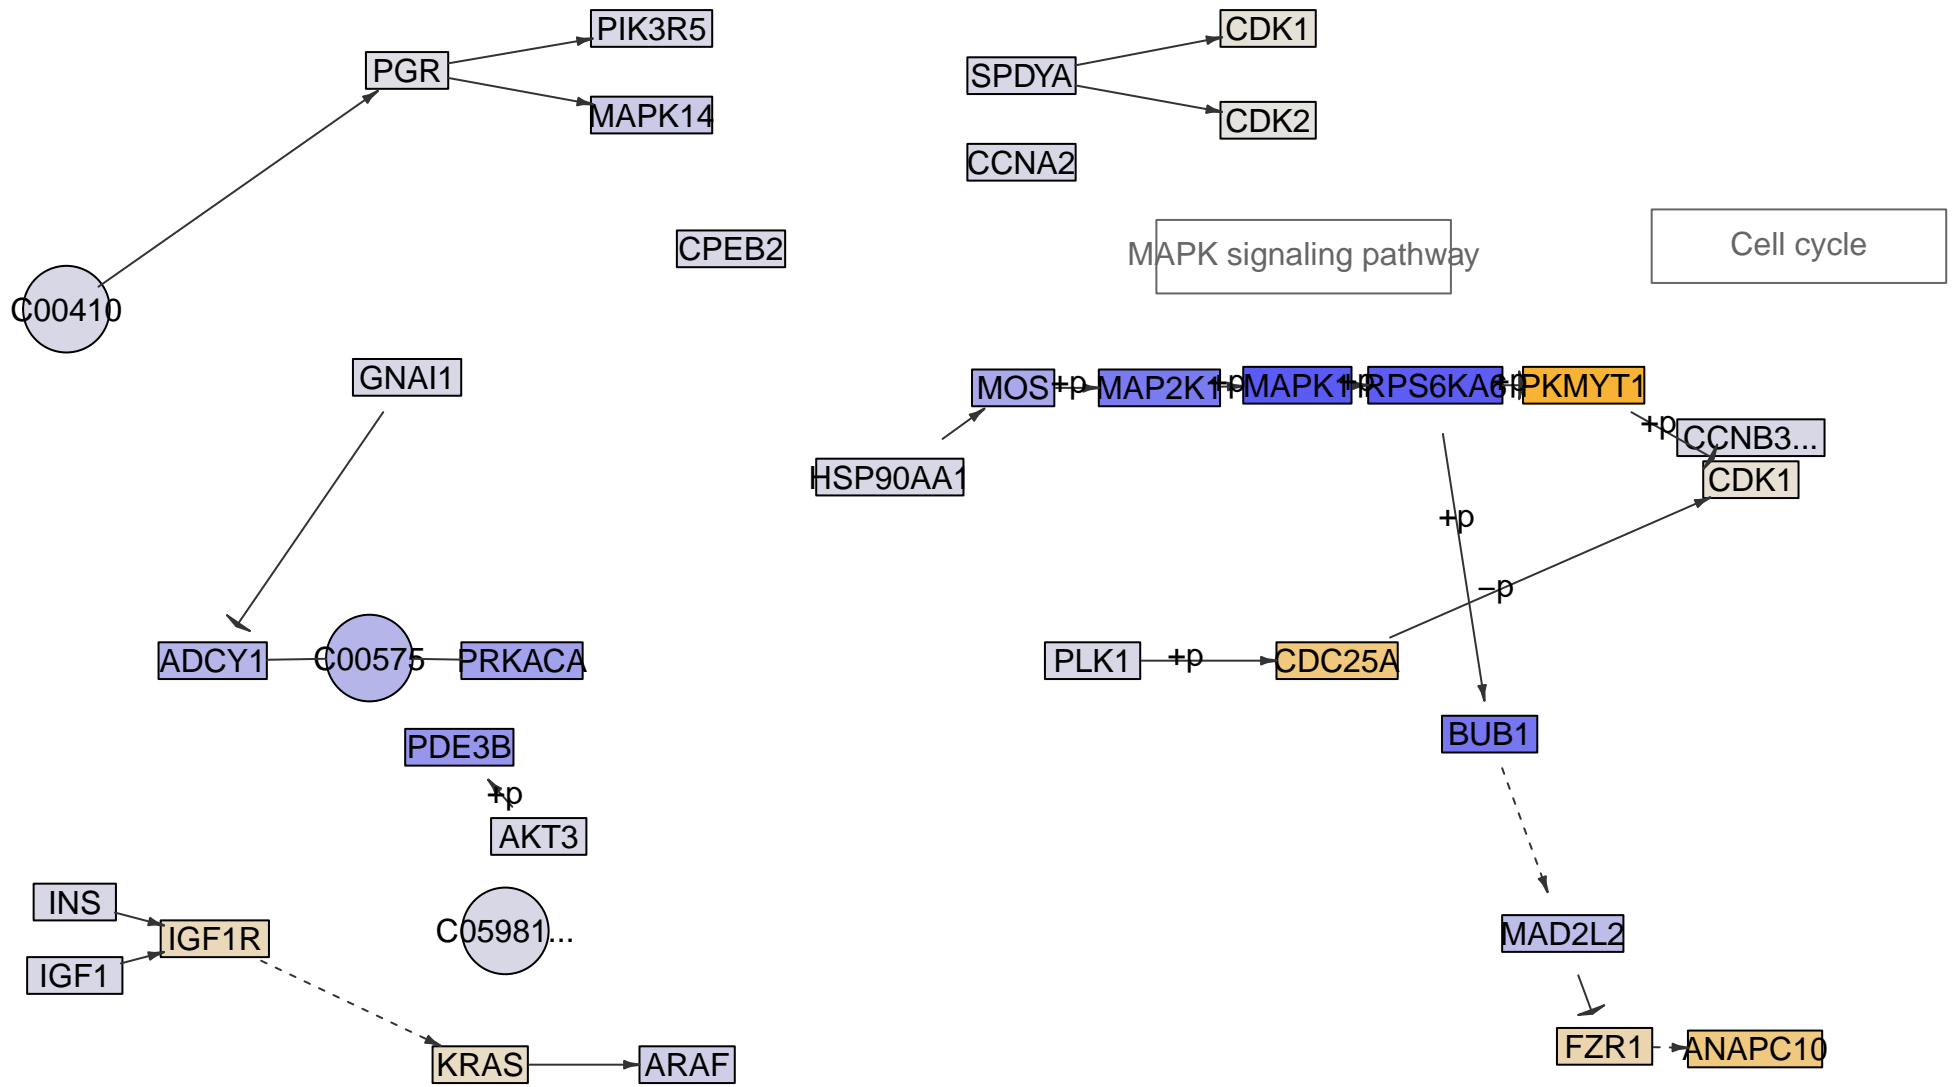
PIK3R5
PGR
MAPK14
C00410
CPEB2
CDK1
SPDYA
CDK2
CCNA2
MAPK signaling pathway
Cell cycle
GNAI1
MOS
+p
MAP2K1
+p
MAPK1
+p
RPS6KA6
+p
PKMYT1
+p
CCNB3...
HSP90AA1
CDK1
+p
−p
ADCY1
C00575
PRKACA
PLK1
+p
CDC25A
PDE3B
BUB1
+p
AKT3
INS
IGF1R
IGF1
C05981...
MAD2L2
KRAS
ARAF
FZR1
ANAPC10